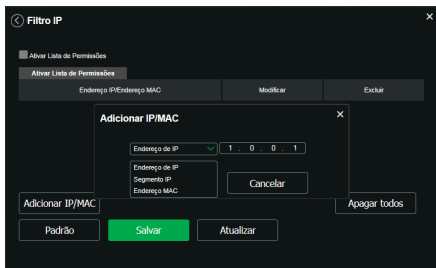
Filtro IP

×

Ativar Lista de Permissões

Ativar Lista de Permissões

| Endereço IP/Endereço MAC | Modificar | Excluir |
|---|---|---|

Adicionar IP/MAC

×

Endereço de IP

1 . 0 . 0 . 1

Endereço de IP
Segmento IP
Endereço MAC

Cancelar

Adicionar IP/MAC

Apagar todos

Padrão

Salvar

Atualizar